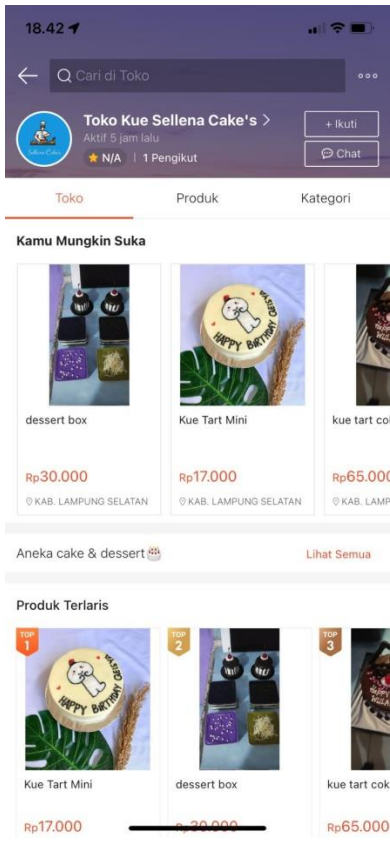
18.42

Cari di Toko

Toko Kue Sellena Cake's >

Aktif 5 jam lalu

N/A | 1 Pengikut

+ Ikuti

Chat

Toko | Produk | Kategori

Kamu Mungkin Suka

HAPPY BIRTHDAY

dessert box

Rp30.000

KAB. LAMPUNG SELATAN

Kue Tart Mini

Rp17.000

KAB. LAMPUNG SELATAN

kue tart co

Rp65.000

KAB. LAMP

Aneka cake & dessert

Lihat Semua

Produk Terlaris

TOP 1

HAPPY BIRTHDAY

Kue Tart Mini

Rp17.000

TOP 2

dessert box

Rp30.000

TOP 3

kue tart cok

Rp65.000